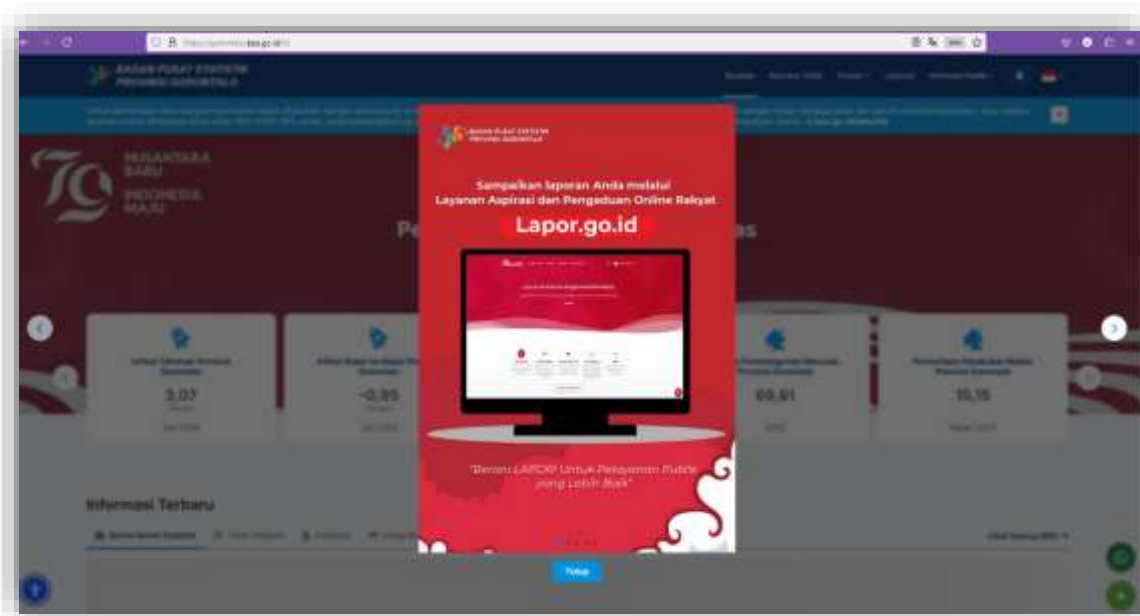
BADAN PUSAT STATISTIK PROVINSI GORONTALO

Beranda

NUSANTARA BARU INDONESIA MAJU

BADAN PUSAT STATISTIK PROVINSI GORONTALO

Sampaikan laporan Anda melalui Layanan Aspirasi dan Pengaduan Online Rakyat

Lapor.go.id

"Berani LAPOR! Untuk Pelayanan Publik yang Lebih Baik"

3,07

-0,95

69,81

15,15

Informasi Terbaru

Tutup